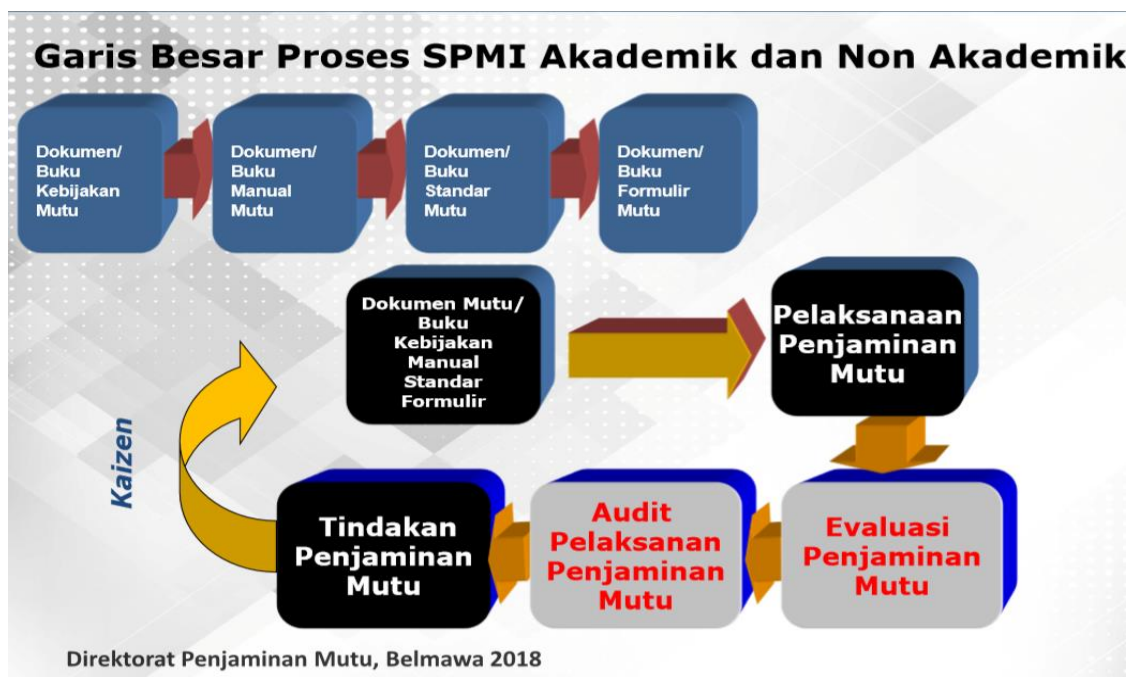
Garis Besar Proses SPMI Akademik dan Non Akademik

Dokumen/ Buku Kebijakan Mutu

Dokumen/ Buku Manual Mutu

Dokumen/ Buku Standar Mutu

Dokumen/ Buku Formulir Mutu

Dokumen Mutu/ Buku Kebijakan Manual Standar Formulir

Pelaksanaan Penjaminan Mutu

Kaizen

Tindakan Penjaminan Mutu

Audit Pelaksanan Penjaminan Mutu

Evaluasi Penjaminan Mutu

Direktorat Penjaminan Mutu, Belmawa 2018